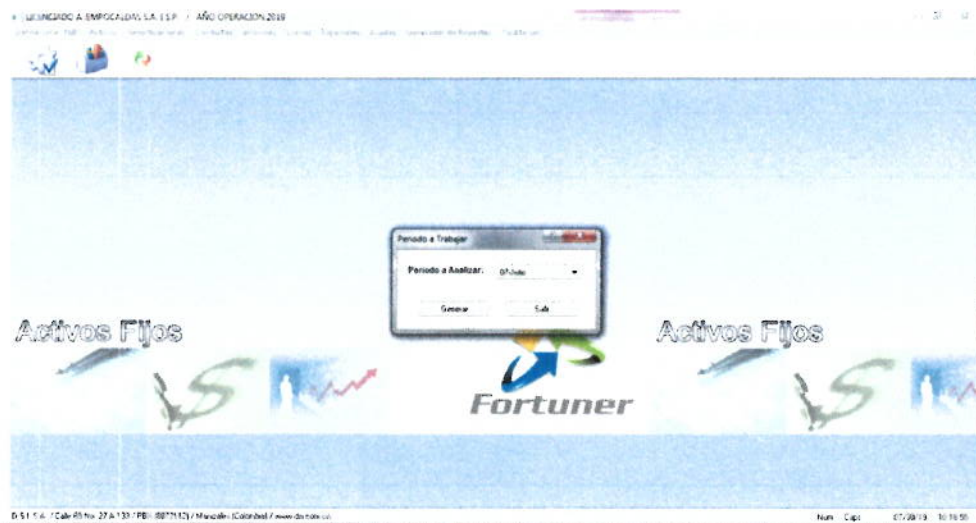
LICENCIADO A EMPOCALDAS S.A. E.S.P. / AÑO OPERACION 2019

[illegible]

Periodo a Trabajar

Periodo a Analizar: 07-Julio

Generar

Salir

Activos Fijos

Activos Fijos

Fortuner

D.S.I. S.A. / Calle 65 No. 27 A 132 / PBX: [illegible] / Manizales (Colombia) / www.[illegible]

Num Caps 07/08/19 10:16:59